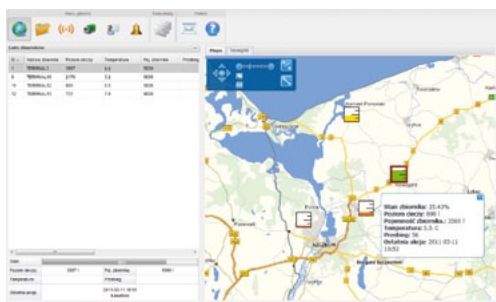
Menu główne
Lista zbiorników
ID | Nazwa zbiornika | Poziom cieczy | Temperatura | Poj. zbiornika
1 | TERMINAL1 | 3567 | 5.5 | 5635
6 | TERMINAL02 | 2176 | 5.5 | 5635
11 | TERMINAL03 | 693 | 5.5 | 5635
12 | TERMINAL04 | 712 | 7.8 | 5635
Mapa
Szczegóły
Stan zbiornika: 25.43%
Poziom cieczy: 890 l
Pojemność zbiornika: 3500 l
Temperatura: 5.5 C
Produkt: 56
Ostatnia akcja: 2011-03-11 10:52
Poziom cieczy
Temperatura
Ostatnia akcja
Poj. zbiornika
Produkt
2011-03-11 10:52
Koszalin